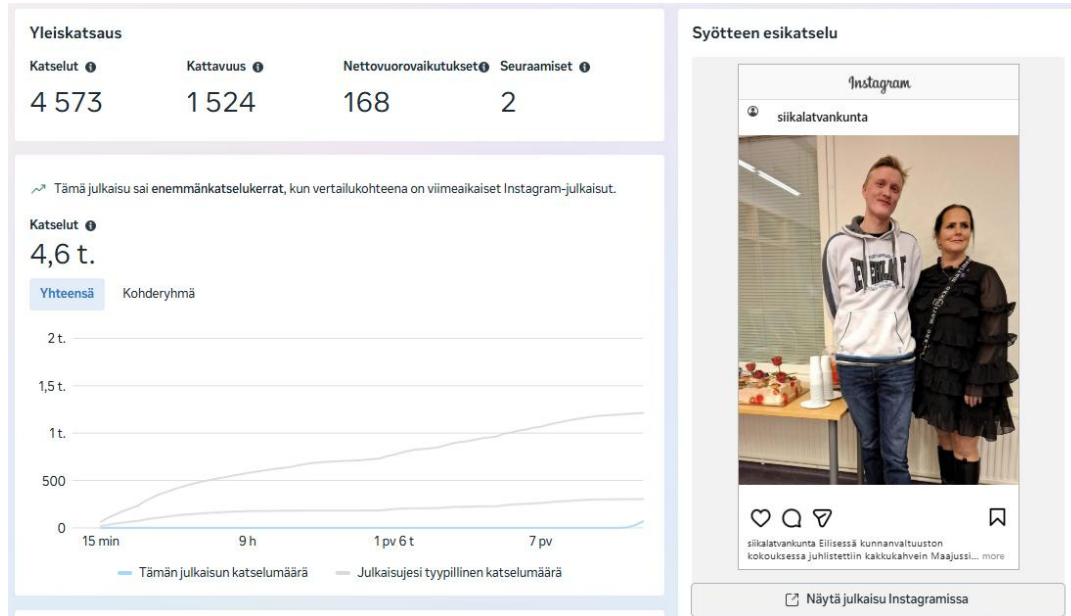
Yleiskatsaus

Katselut
4 573

Kattavuus
1 524

Nettovuorovaikutukset
168

Seuraamiset
2

Tämä julkaisu sai enemmänkatselukerrat, kun vertailukohteena on viimeaikaiset Instagram-julkaisut.

Katselut
4,6 t.

Yhteensä
Kohderyhmä

2 t.
1,5 t.
1 t.
500
0
15 min
9 h
1 pv 6 t
7 pv

Tämän julkaisun katselumäärä
Julkaisujesi tyypillinen katselumäärä

Syötteen esikatselu

Instagram

siikalatvankunta

EVERLAST

siikalatvankunta Eilisessä kunnanvaltuuston kokouksessa juhlistettiin kakkukahvein Maajussi... more

Näytä julkaisu Instagramissa